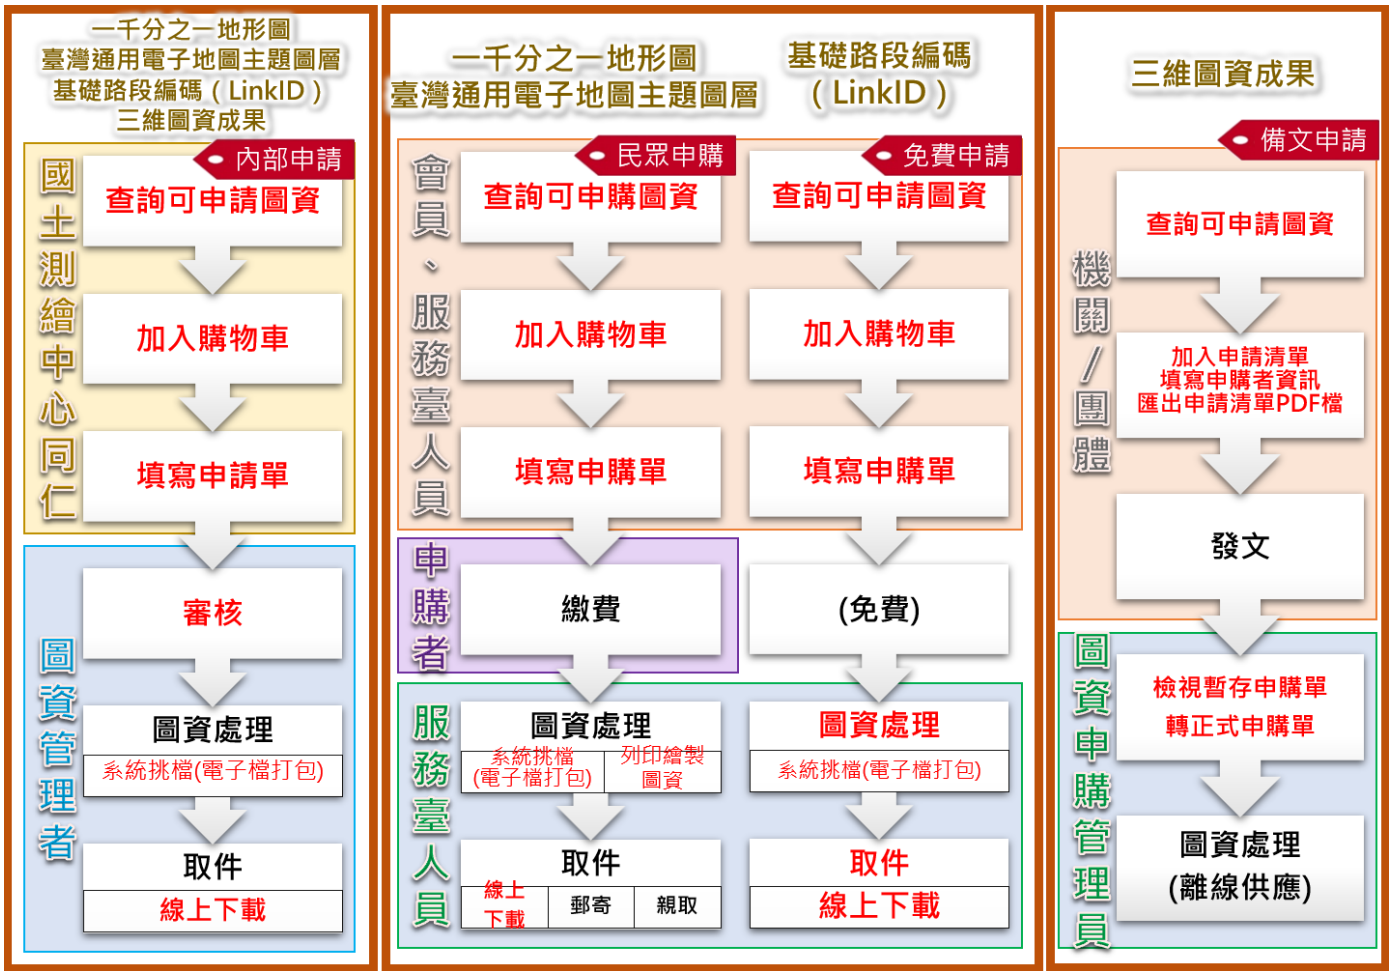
一千分之一地形圖
臺灣通用電子地圖主題圖層
基礎路段編碼(LinkID)
三維圖資成果

內部申請

國土測繪中心同仁

查詢可申請圖資

加入購物車

填寫申請單

圖資管理者

審核

圖資處理
系統挑檔(電子檔打包)

取件
線上下載

一千分之一地形圖
臺灣通用電子地圖主題圖層

基礎路段編碼
(LinkID)

民眾申購

免費申請

會員、服務臺人員

查詢可申購圖資

加入購物車

填寫申購單

查詢可申請圖資

加入購物車

填寫申購單

申購者

繳費

(免費)

服務臺人員

圖資處理
系統挑檔(電子檔打包)
列印繪製圖資

取件
線上下載
郵寄
親取

圖資處理
系統挑檔(電子檔打包)

取件
線上下載

三維圖資成果

備文申請

機關/團體

查詢可申請圖資

加入申請清單
填寫申購者資訊
匯出申請清單PDF檔

發文

圖資申購管理員

檢視暫存申購單
轉正式申購單

圖資處理
(離線供應)